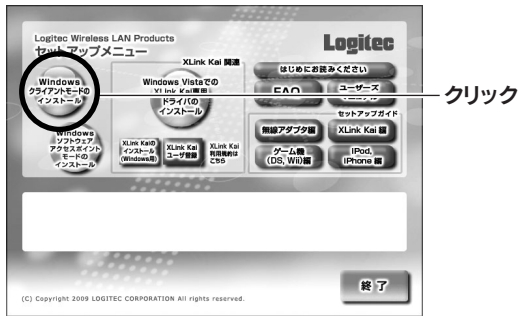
Logitec Wireless LAN Products
セットアップメニュー

Logitec

Windows
クライアントモードの
インストール

クリック

XLink Kai 関連

Windows Vistaでの
XLink Kai専用
ドライバの
インストール

はじめにお読みください

FAQ

ユーザーズ
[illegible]

Windows
ソフトウェア
アクセスポイント
モードの
インストール

XLink Kaiの
インストール
(Windows用)

XLink Kai
ユーザ登録

XLink Kai
利用規約は
こちら

セットアップガイド

無線アダプタ編

XLink Kai 編

ゲーム機
(DS, Wii)編

iPod,
iPhone 編

終了

(C) Copyright 2009 LOGITEC CORPORATION All rights reserved.